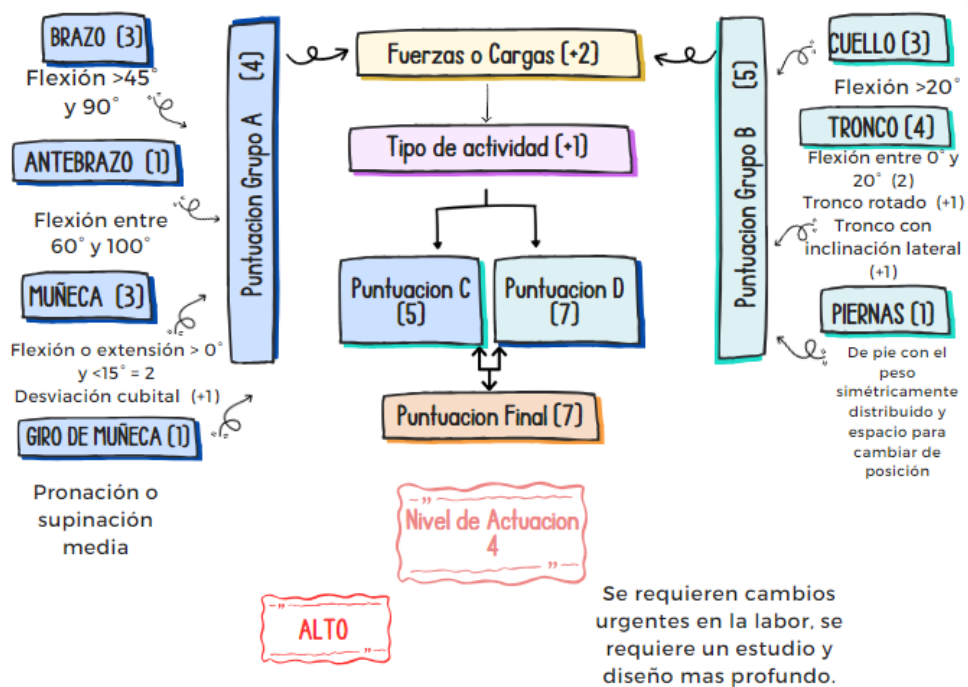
BRAZO (3)

Flexión >45° y 90°

ANTEBRAZO (1)

Flexión entre 60° y 100°

MUÑECA (3)

Flexión o extensión > 0° y <15° = 2
Desviación cubital (+1)

GIRO DE MUÑECA (1)

Pronación o supinación media

Puntuacion Grupo A (4)

Fuerzas o Cargas (+2)

Tipo de actividad (+1)

Puntuacion C (5)

Puntuacion D (7)

Puntuacion Final (7)

Nivel de Actuacion 4

ALTO

Se requieren cambios urgentes en la labor, se requiere un estudio y diseño mas profundo.

Puntuacion Grupo B (5)

CUELLO (3)

Flexión >20°

TRONCO (4)

Flexión entre 0° y 20° (2)
Tronco rotado (+1)
Tronco con inclinación lateral (+1)

PIERNAS (1)

De pie con el peso simétricamente distribuido y espacio para cambiar de posición